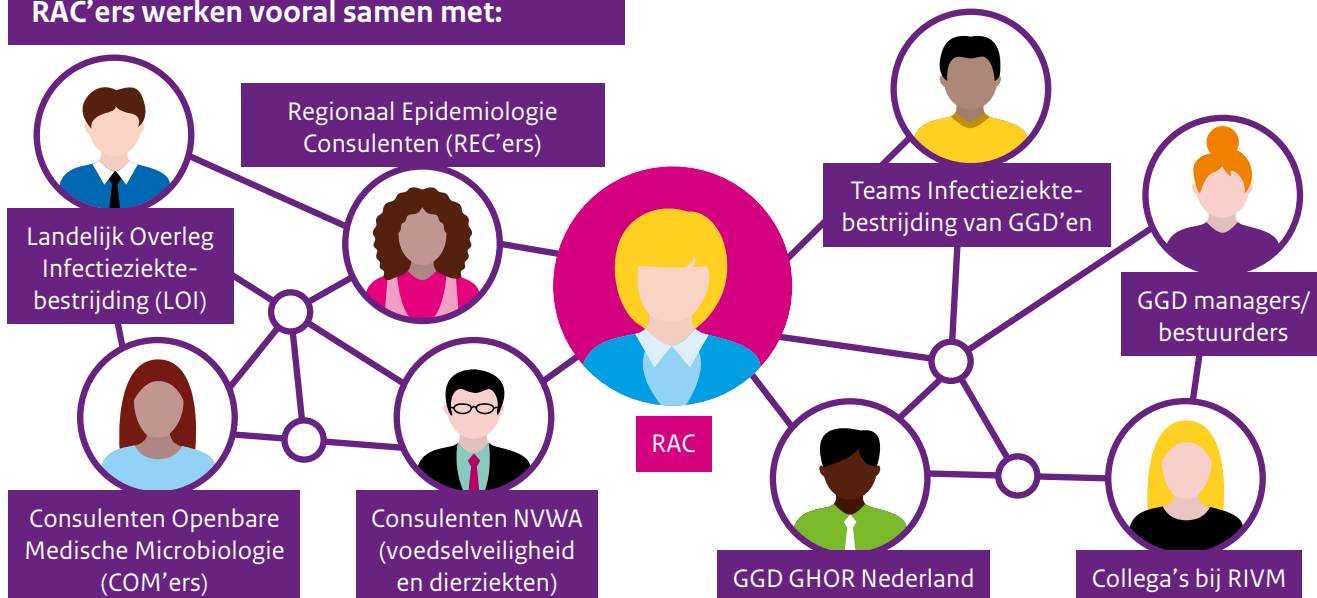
RAC'ers werken vooral samen met:

Regionaal Epidemiologie Consulenten (REC'ers)

Teams Infectieziektebestrijding van GGD'en

Landelijk Overleg Infectieziektebestrijding (LOI)

GGD managers/ bestuurders

RAC

Consulenten Openbare Medische Microbiologie (COM'ers)

Consulenten NVWA (voedselveiligheid en dierziekten)

GGD GHOR Nederland

Collega's bij RIVM